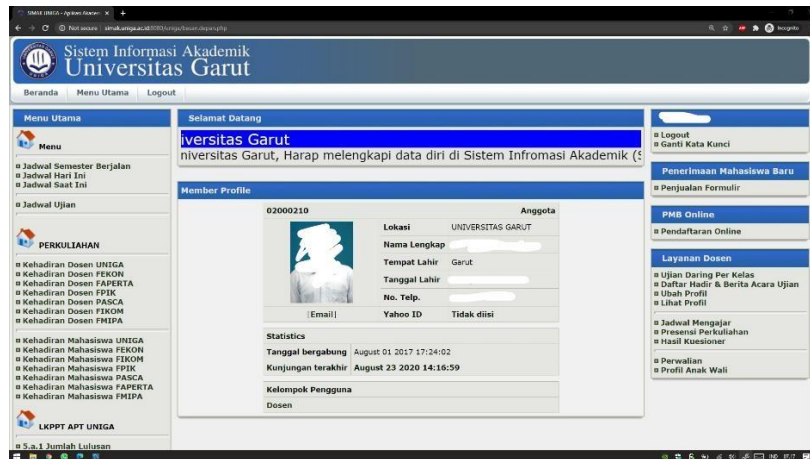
SIMAK UNIGA - Aplikasi Akademi ×

Not secure | simak.uniga.ac.id:8080/uniga/basan.depan.php

Incognito

Sistem Informasi Akademik
Universitas Garut

Beranda | Menu Utama | Logout

Menu Utama

Menu

Jadwal Semester Berjalan
Jadwal Hari Ini
Jadwal Saat Ini

Jadwal Ujian

PERKULIAHAN

Kehadiran Dosen UNIGA
Kehadiran Dosen FEKON
Kehadiran Dosen FAPERTA
Kehadiran Dosen FPIK
Kehadiran Dosen PASCA
Kehadiran Dosen FIKOM
Kehadiran Dosen FMIPA

Kehadiran Mahasiswa UNIGA
Kehadiran Mahasiswa FEKON
Kehadiran Mahasiswa FIKOM
Kehadiran Mahasiswa FPIK
Kehadiran Mahasiswa PASCA
Kehadiran Mahasiswa FAPERTA
Kehadiran Mahasiswa FMIPA

LKPPT APT UNIGA

5.a.1 Jumlah Lulusan

Selamat Datang

iversitas Garut
niversitas Garut, Harap melengkapi data diri di Sistem Infromasi Akademik ([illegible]

Member Profile

| 02000210 | | Anggota |
|---|---|---|
| | Lokasi | UNIVERSITAS GARUT |
| | Nama Lengkap | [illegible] |
| | Tempat Lahir | Garut |
| | Tanggal Lahir | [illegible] |
| | No. Telp. | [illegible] |
| [Email] | Yahoo ID | Tidak diisi |

Statistics

| Tanggal bergabung | August 01 2017 17:24:02 |
|---|---|
| Kunjungan terakhir | August 23 2020 14:16:59 |

Kelompok Pengguna
Dosen

Logout
Ganti Kata Kunci

Penerimaan Mahasiswa Baru
Penjualan Formulir

PMB Online
Pendaftaran Online

Layanan Dosen
Ujian Daring Per Kelas
Daftar Hadir & Berita Acara Ujian
Ubah Profil
Lihat Profil

Jadwal Mengajar
Presensi Perkuliahan
Hasil Kuesioner

Perwalian
Profil Anak Wali